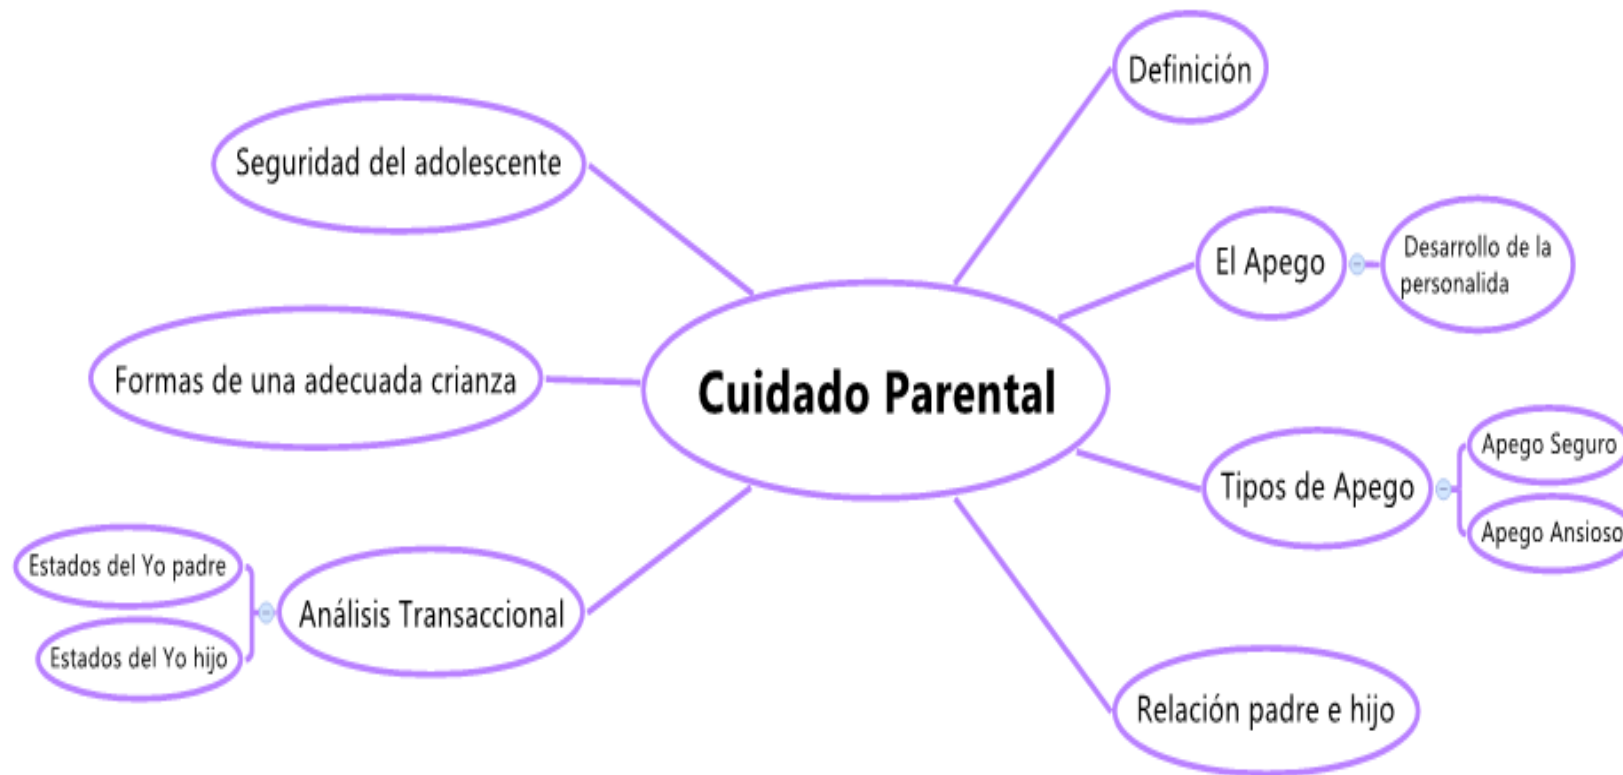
Cuidado Parental

Definición

El Apego

Desarrollo de la personalida

Tipos de Apego

Apego Seguro

Apego Ansioso

Relación padre e hijo

Seguridad del adolescente

Formas de una adecuada crianza

Análisis Transaccional

Estados del Yo padre

Estados del Yo hijo